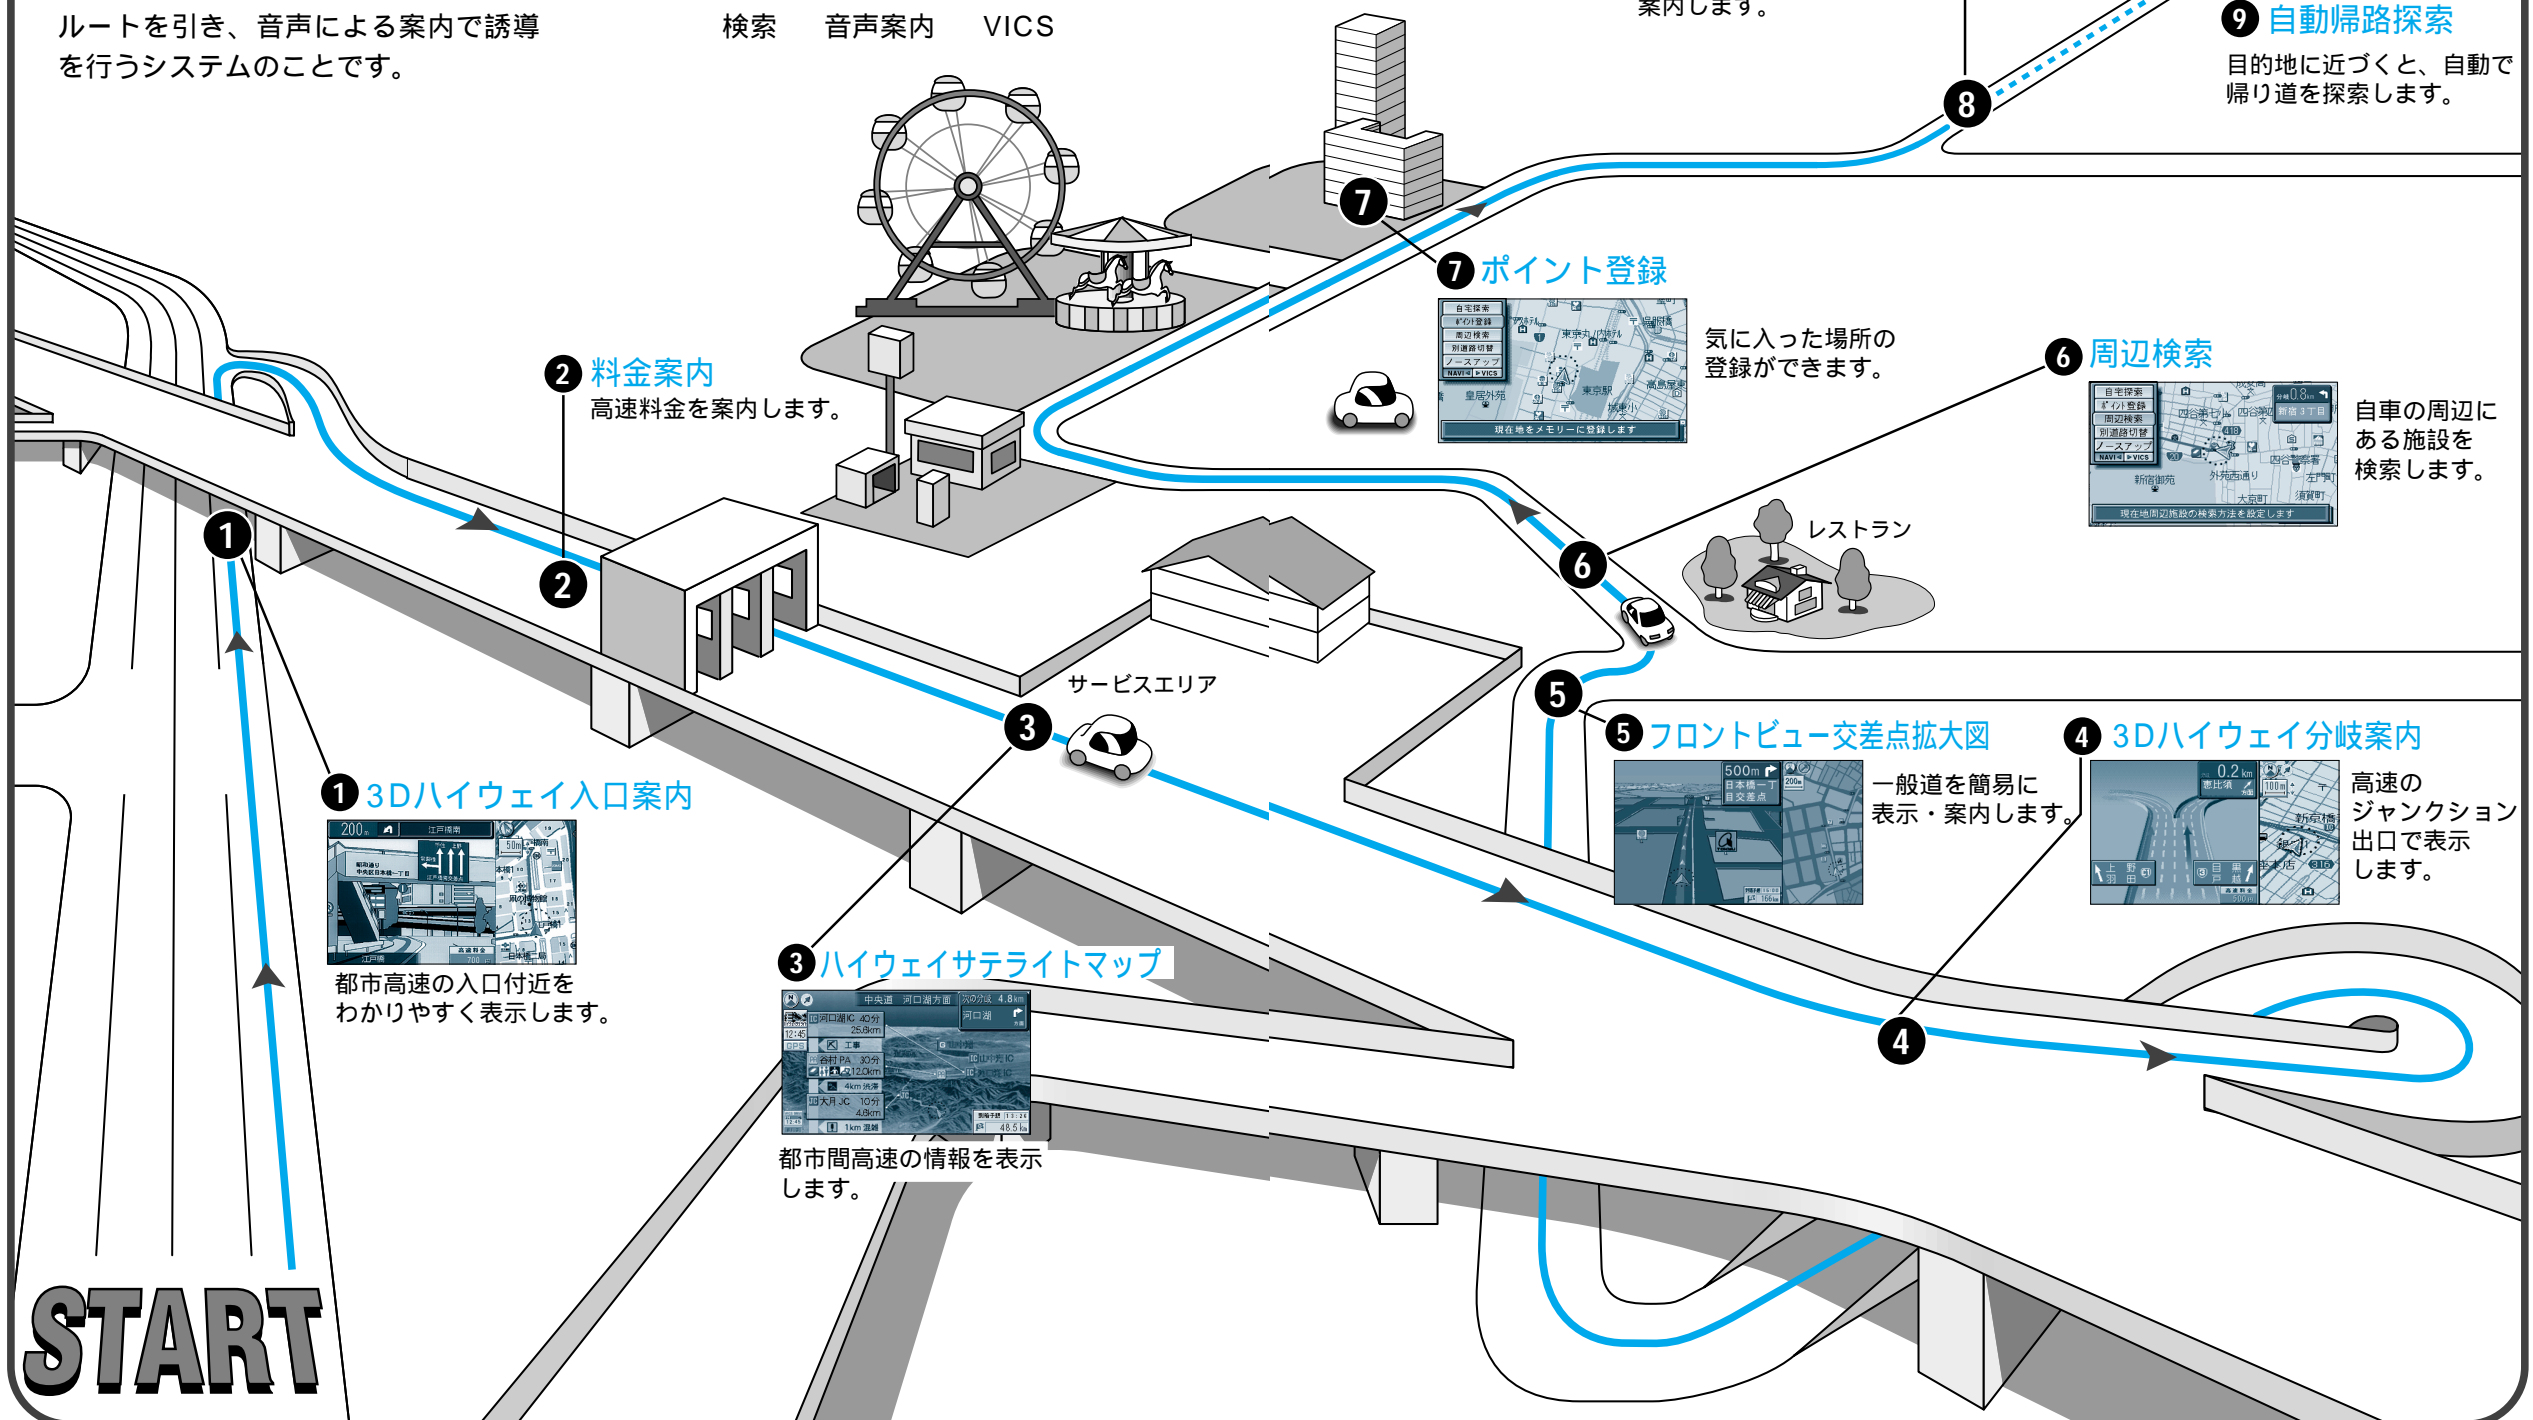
ルートを引き、音声による案内で誘導を行うシステムのことです。

検索　音声案内　VICS

案内します。

9 自動帰路探索
目的地に近づくと、自動で帰り道を探索します。

8

7

7 ポイント登録
気に入った場所の登録ができます。

2 料金案内
高速料金を案内します。

6 周辺検索
自車の周辺にある施設を検索します。

レストラン

6

1

2

サービスエリア

5

3

5 フロントビュー交差点拡大図
一般道を簡易に表示・案内します。

4 3Dハイウェイ分岐案内
高速のジャンクション出口で表示します。

1 3Dハイウェイ入口案内
都市高速の入口付近をわかりやすく表示します。

3 ハイウェイサテライトマップ
都市間高速の情報を表示します。

4

START